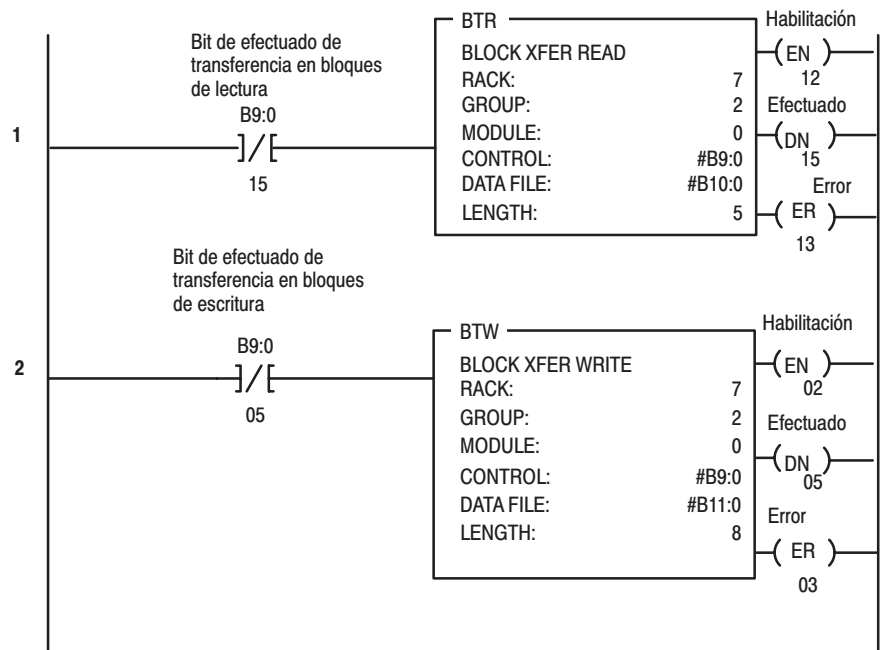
1

Bit de efectuado de transferencia en bloques de lectura

B9:0

]/[

15

BTR

BLOCK XFER READ

| | |
|---|---|
| RACK: | 7 |
| GROUP: | 2 |
| MODULE: | 0 |
| CONTROL: | #B9:0 |
| DATA FILE: | #B10:0 |
| LENGTH: | 5 |

Habilitación
(EN)
12

Efectuado
(DN)
15

Error
(ER)
13

2

Bit de efectuado de transferencia en bloques de escritura

B9:0

]/[

05

BTW

BLOCK XFER WRITE

| | |
|---|---|
| RACK: | 7 |
| GROUP: | 2 |
| MODULE: | 0 |
| CONTROL: | #B9:0 |
| DATA FILE: | #B11:0 |
| LENGTH: | 8 |

Habilitación
(EN)
02

Efectuado
(DN)
05

Error
(ER)
03